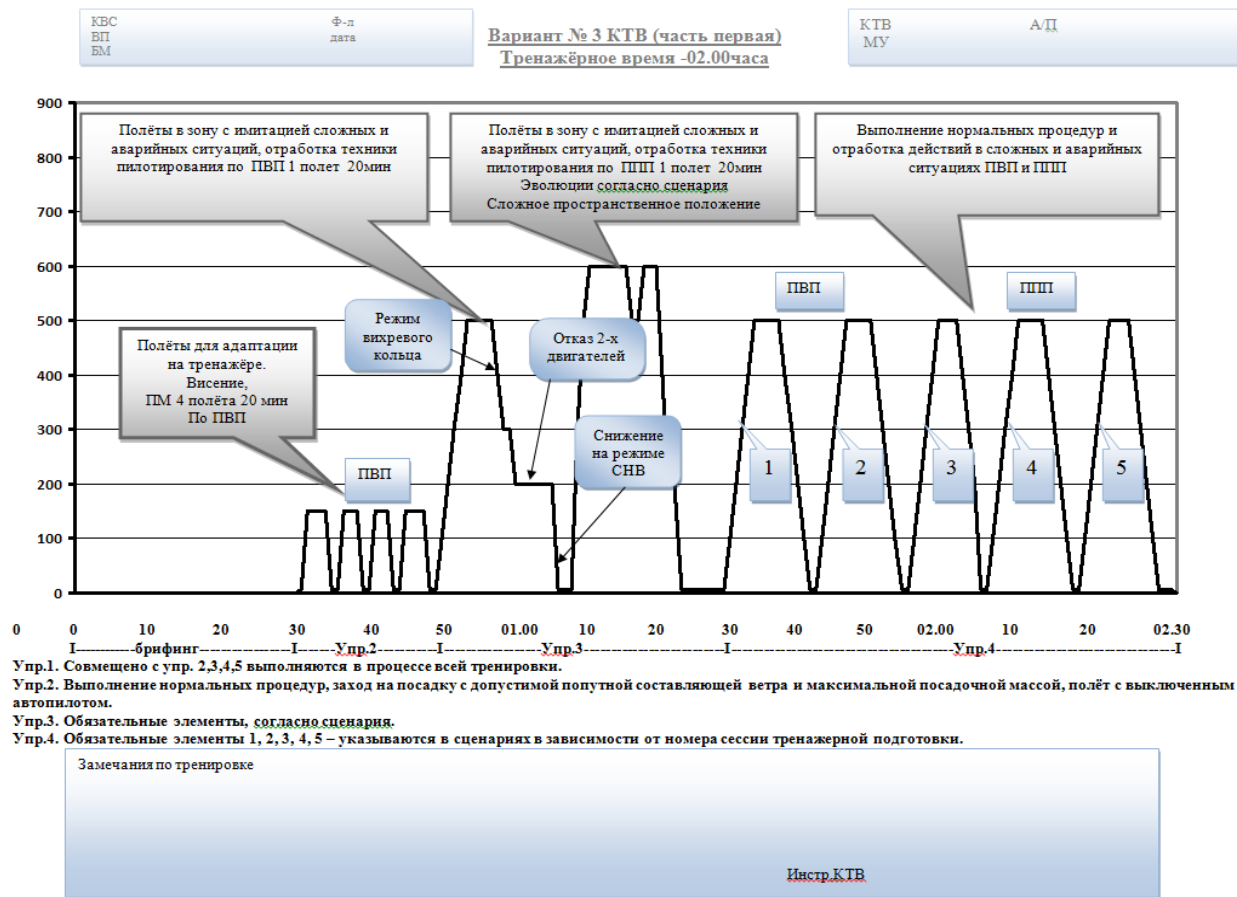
КВС
ВП
БМ

Ф.-л
дата

Вариант № 3 КТВ (часть первая)
Тренажёрное время -02.00часа

КТВ
МУ

А/Д

900
800
700
600
500
400
300
200
100
0

Полёты в зону с имитацией сложных и аварийных ситуаций, отработка техники пилотирования по ПВП 1 полет 20мин

Полёты в зону с имитацией сложных и аварийных ситуаций, отработка техники пилотирования по ППП 1 полет 20мин
Эволюции согласно сценария
Сложное пространственное положение

Выполнение нормальных процедур и отработка действий в сложных и аварийных ситуациях ПВП и ППП

ПВП

ППП

Режим вихревого кольца

Отказ 2-х двигателей

Полёты для адаптации на тренажёре.
Висение,
ПМ 4 полёта 20 мин
По ПВП

Снижение на режиме СНВ

ПВП

1
2
3
4
5

0 0 10 20 30 40 50 01.00 10 20 30 40 50 02.00 10 20 02.30
I-----------брифинг----------------I------Упр.2----------I-----------------Упр.3----------------------I-------------------------------------Упр.4-------------------------------I

Упр.1. Совмещено с упр. 2,3,4,5 выполняются в процессе всей тренировки.
Упр.2. Выполнение нормальных процедур, заход на посадку с допустимой попутной составляющей ветра и максимальной посадочной массой, полёт с выключенным автопилотом.
Упр.3. Обязательные элементы, согласно сценария.
Упр.4. Обязательные элементы 1, 2, 3, 4, 5 – указываются в сценариях в зависимости от номера сессии тренажерной подготовки.

Замечания по тренировке

Инстр.КТВ